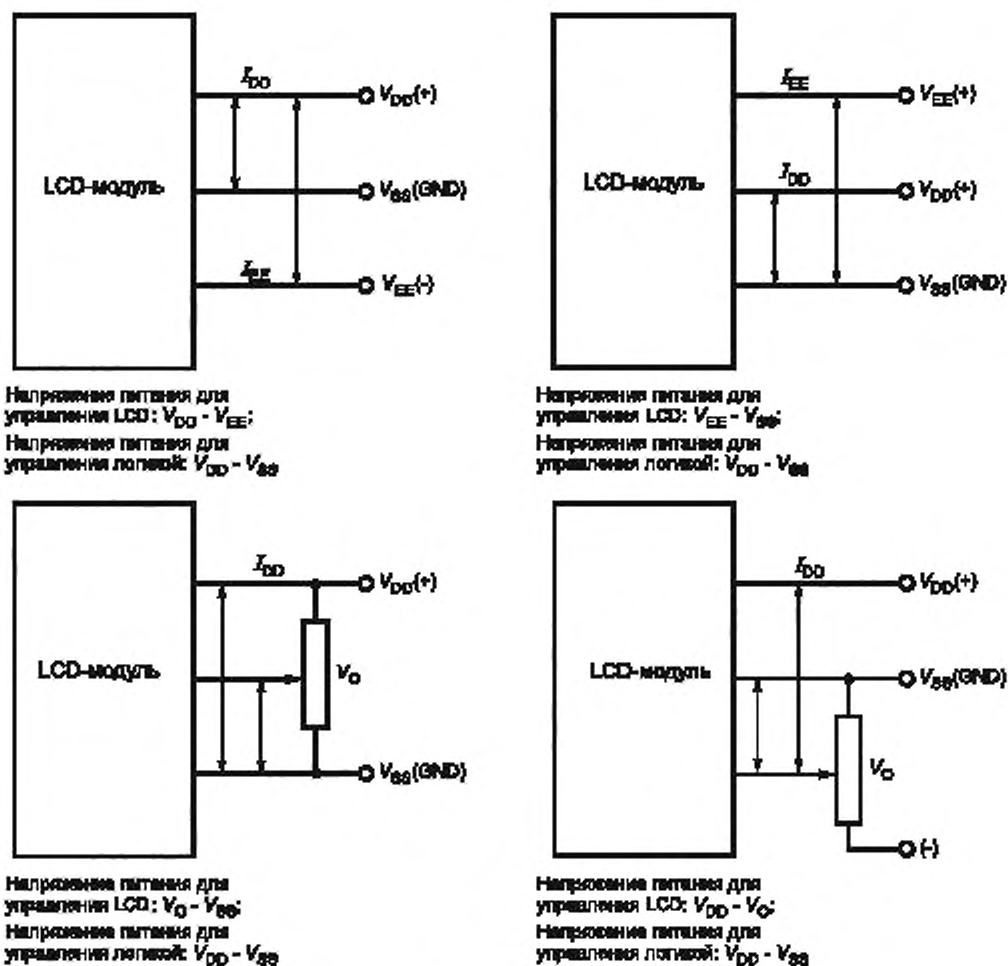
LCD-модуль

$I_{DD}$

$V_{DD}(+)$

$V_{SS}(GND)$

$I_{EE}$

$V_{EE}(-)$

Напряжение питания для управления LCD: $V_{DD}$ - $V_{EE}$;
Напряжение питания для управления логикой: $V_{DD}$ - $V_{SS}$

LCD-модуль

$I_{EE}$

$V_{EE}(+)$

$I_{DD}$

$V_{DD}(+)$

$V_{SS}(GND)$

Напряжение питания для управления LCD: $V_{EE}$ - $V_{SS}$;
Напряжение питания для управления логикой: $V_{DD}$ - $V_{SS}$

LCD-модуль

$I_{DD}$

$V_{DD}(+)$

$V_O$

$V_{SS}(GND)$

Напряжение питания для управления LCD: $V_O$ - $V_{SS}$;
Напряжение питания для управления логикой: $V_{DD}$ - $V_{SS}$

LCD-модуль

$I_{DD}$

$V_{DD}(+)$

$V_{SS}(GND)$

$V_O$

(-)

Напряжение питания для управления LCD: $V_{DD}$ - $V_O$;
Напряжение питания для управления логикой: $V_{DD}$ - $V_{SS}$